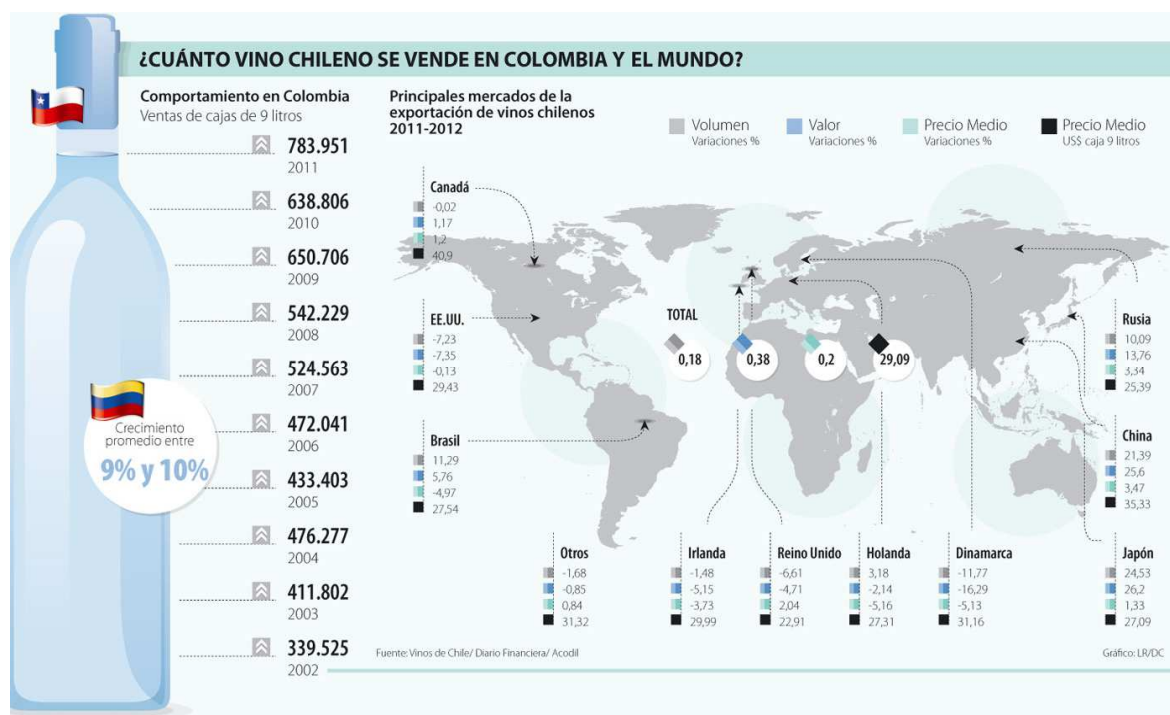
¿CUÁNTO VINO CHILENO SE VENDE EN COLOMBIA Y EL MUNDO?

Comportamiento en Colombia
Ventas de cajas de 9 litros

783.951
2011

638.806
2010

650.706
2009

542.229
2008

524.563
2007

472.041
2006

433.403
2005

476.277
2004

411.802
2003

339.525
2002

Crecimiento promedio entre
9% y 10%

Principales mercados de la exportación de vinos chilenos 2011-2012

Volumen
Variaciones %

Valor
Variaciones %

Precio Medio
Variaciones %

Precio Medio
US$ caja 9 litros

Canadá
-0,02
1,17
1,2
40,9

EE.UU.
-7,23
-7,35
-0,13
29,43

Brasil
11,29
5,76
-4,97
27,54

TOTAL
0,18
0,38
0,2
29,09

Rusia
10,09
13,76
3,34
25,39

China
21,39
25,6
3,47
35,33

Japón
24,53
26,2
1,33
27,09

Otros
-1,68
-0,85
0,84
31,32

Irlanda
-1,48
-5,15
-3,73
29,99

Reino Unido
-6,61
-4,71
2,04
22,91

Holanda
3,18
-2,14
-5,16
27,31

Dinamarca
-11,77
-16,29
-5,13
31,16

Fuente: Vinos de Chile/ Diario Financiera/ Acodil

Gráfico: LR/DC